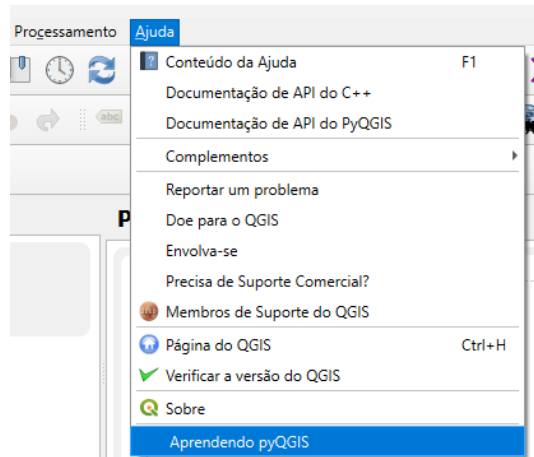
Processamento Ajuda

Conteúdo da Ajuda F1
Documentação de API do C++
Documentação de API do PyQGIS
Complementos
Reportar um problema
Doe para o QGIS
Envolva-se
Precisa de Suporte Comercial?
Membros de Suporte do QGIS
Página do QGIS Ctrl+H
Verificar a versão do QGIS
Sobre
Aprendendo pyQGIS

abc
P